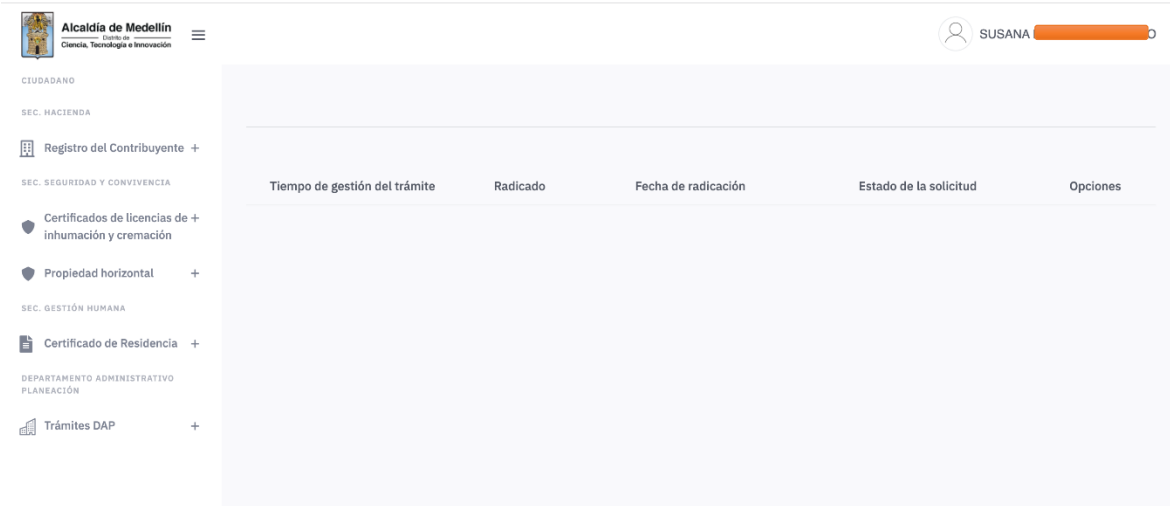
Alcaldía de Medellín
Distrito de
Ciencia, Tecnología e Innovación

SUSANA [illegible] O

CIUDADANO

SEC. HACIENDA

Registro del Contribuyente +

SEC. SEGURIDAD Y CONVIVENCIA

Certificados de licencias de inhumación y cremación +

Propiedad horizontal +

SEC. GESTIÓN HUMANA

Certificado de Residencia +

DEPARTAMENTO ADMINISTRATIVO PLANEACIÓN

Trámites DAP +

| Tiempo de gestión del trámite | Radicado | Fecha de radicación | Estado de la solicitud | Opciones |
|---|---|---|---|---|